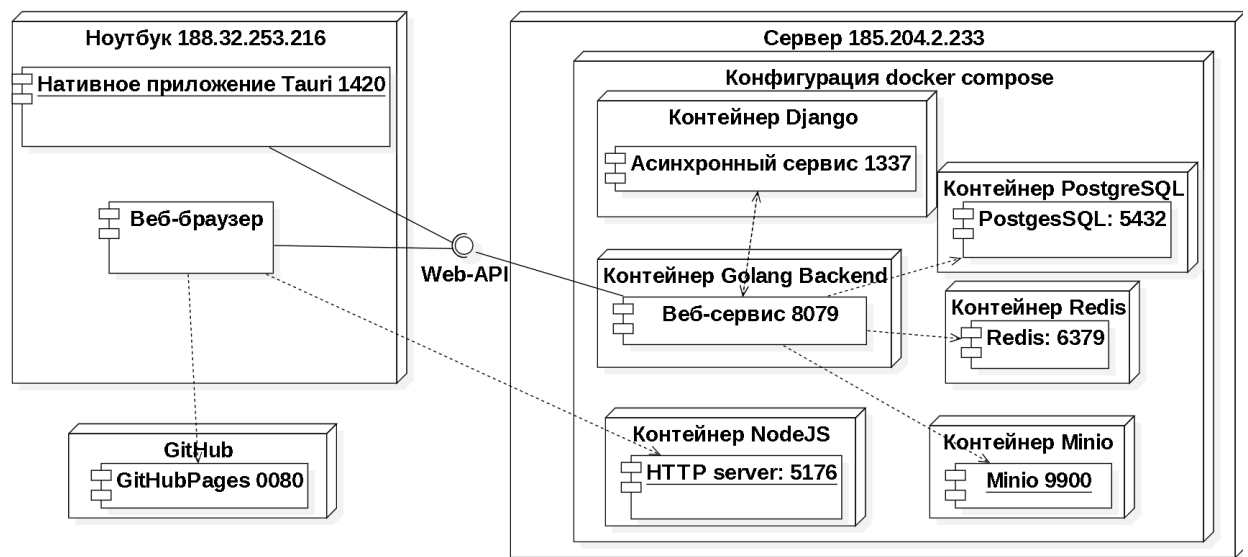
Ноутбук 188.32.253.216

Нативное приложение Tauri 1420

Веб-браузер

Web-API

GitHub

GitHubPages 0080

Сервер 185.204.2.233

Конфигурация docker compose

Контейнер Django

Асинхронный сервис 1337

Контейнер PostgreSQL

PostgesSQL: 5432

Контейнер Golang Backend

Веб-сервис 8079

Контейнер Redis

Redis: 6379

Контейнер NodeJS

HTTP server: 5176

Контейнер Minio

Minio 9900